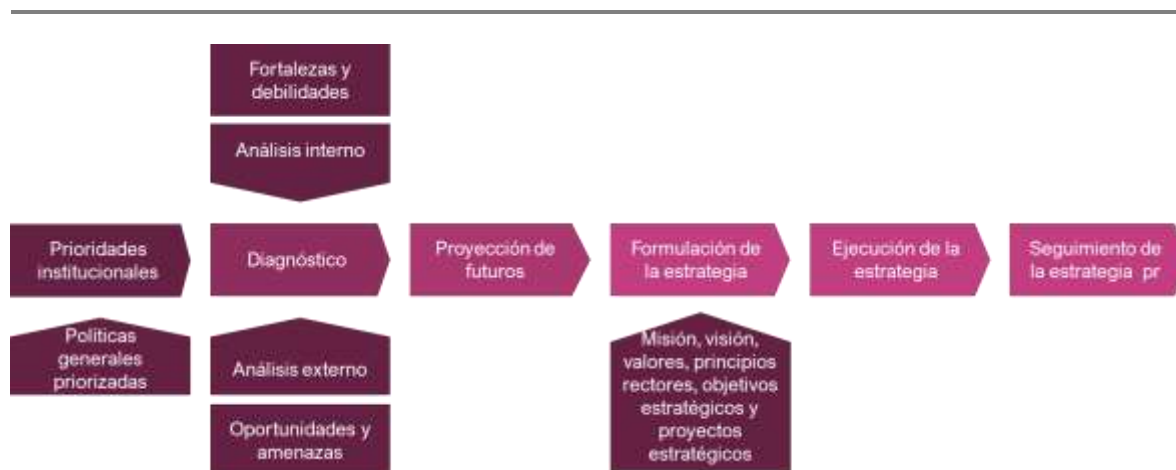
Fortalezas y debilidades

Análisis interno

Prioridades institucionales

Diagnóstico

Proyección de futuros

Formulación de la estrategia

Ejecución de la estrategia

Seguimiento de la estrategia pr

Políticas generales priorizadas

Análisis externo

Oportunidades y amenazas

Misión, visión, valores, principios rectores, objetivos estratégicos y proyectos estratégicos